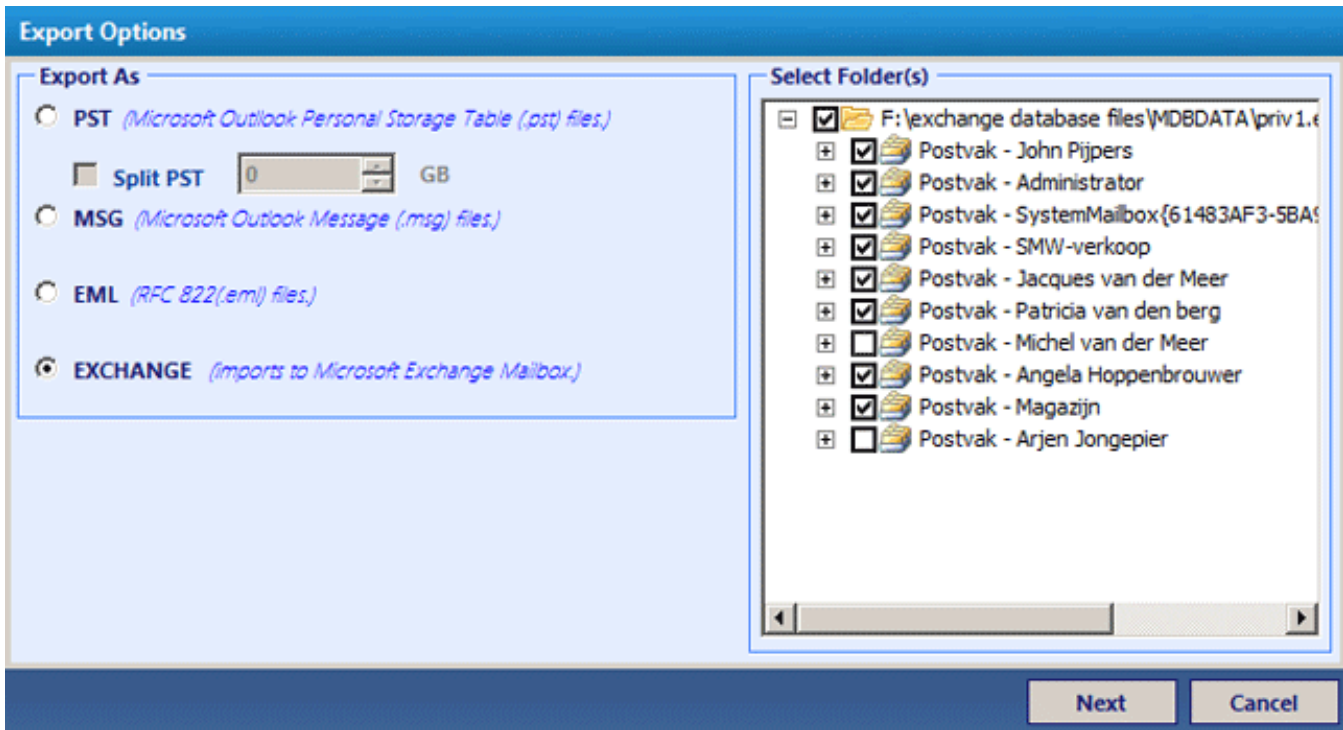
Export Options

Export As

PST (Microsoft Outlook Personal Storage Table (.pst) files.)

Split PST 0 GB

MSG (Microsoft Outlook Message (.msg) files.)

EML (RFC 822(.eml) files.)

EXCHANGE (imports to Microsoft Exchange Mailbox.)

Select Folder(s)

F:\exchange database files\MDBDATA\priv1.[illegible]
Postvak - John Pijpers
Postvak - Administrator
Postvak - SystemMailbox{61483AF3-5BA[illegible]
Postvak - SMW-verkoop
Postvak - Jacques van der Meer
Postvak - Patricia van den berg
Postvak - Michel van der Meer
Postvak - Angela Hoppenbrouwer
Postvak - Magazijn
Postvak - Arjen Jongepier

Next
Cancel